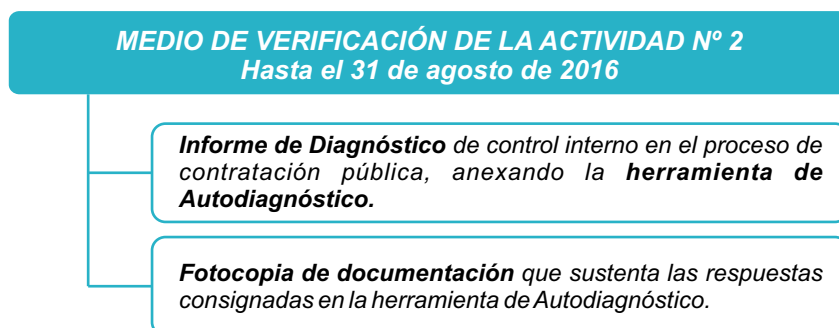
MEDIO DE VERIFICACIÓN DE LA ACTIVIDAD Nº 2
Hasta el 31 de agosto de 2016

Informe de Diagnóstico de control interno en el proceso de contratación pública, anexando la herramienta de Autodiagnóstico.

Fotocopia de documentación que sustenta las respuestas consignadas en la herramienta de Autodiagnóstico.